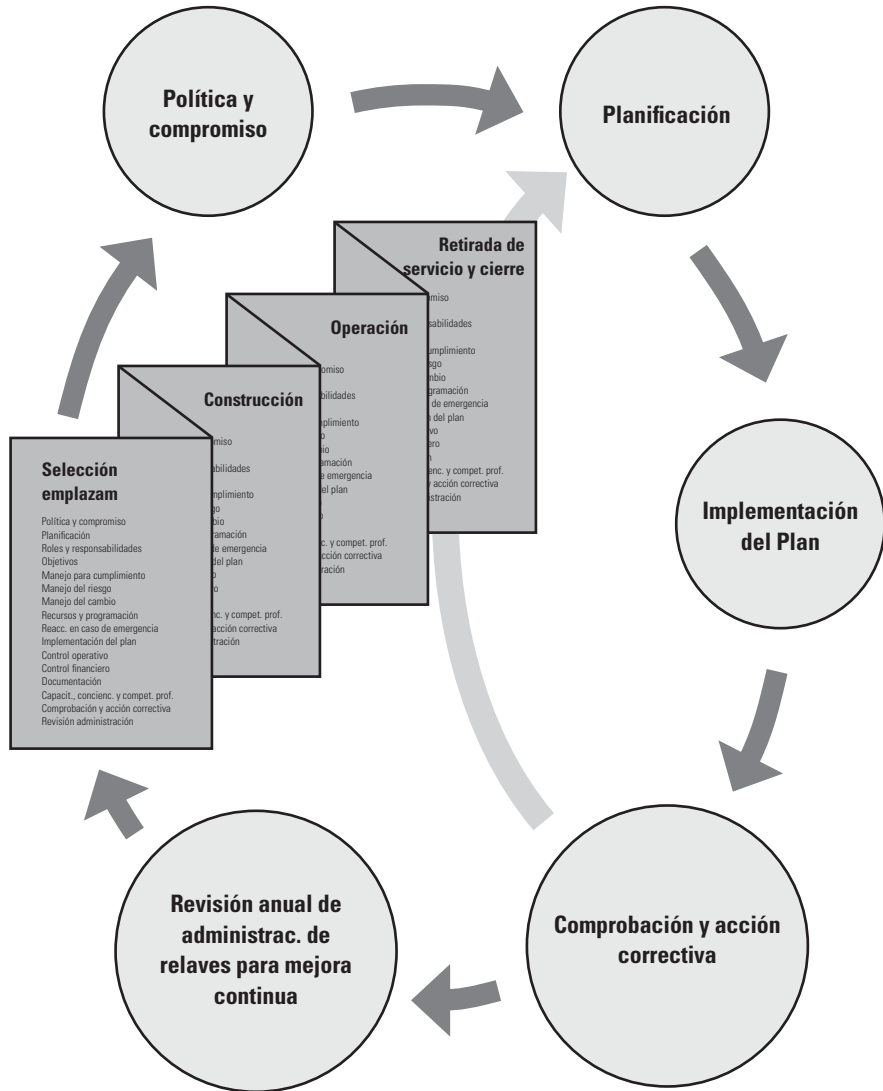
Política y compromiso

Planificación

Retirada de servicio y cierre

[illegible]miso
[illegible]sabilidades
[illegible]umplimiento
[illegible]sgo
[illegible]mbio
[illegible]ogramación
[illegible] de emergencia
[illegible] del plan
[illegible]vo
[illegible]ero
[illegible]
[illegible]nc. y compet. prof.
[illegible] acción correctiva
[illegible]stración

Operación

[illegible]omiso
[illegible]bilidades
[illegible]plimiento
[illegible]
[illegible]io
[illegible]amación
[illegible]e emergencia
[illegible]el plan
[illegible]
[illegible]
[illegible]c. y compet. prof.
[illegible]cción correctiva
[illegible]ración

Construcción

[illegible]miso
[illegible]sabilidades
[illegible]mplimiento
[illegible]go
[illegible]bio
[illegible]ramación
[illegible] de emergencia
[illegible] del plan
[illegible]
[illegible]
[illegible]nc. y compet. prof.
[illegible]acción correctiva
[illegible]tración

Selección emplazam

Política y compromiso
Planificación
Roles y responsabilidades
Objetivos
Manejo para cumplimiento
Manejo del riesgo
Manejo del cambio
Recursos y programación
Reacc. en caso de emergencia
Implementación del plan
Control operativo
Control financiero
Documentación
Capacit., concienc. y compet. prof.
Comprobación y acción correctiva
Revisión administración

Implementación del Plan

Comprobación y acción correctiva

Revisión anual de administrac. de relaves para mejora continua